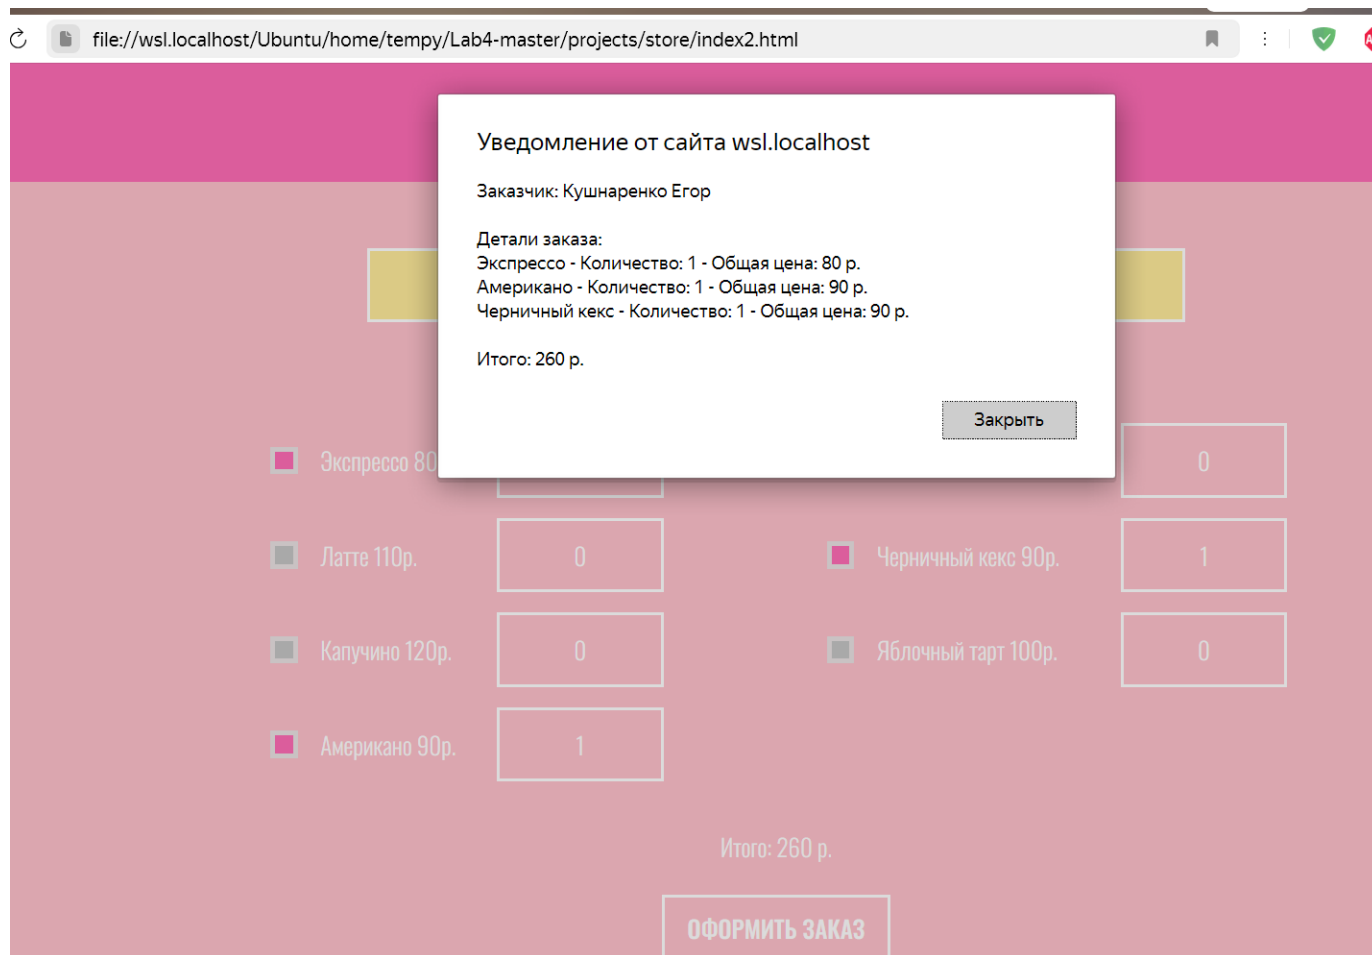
file://wsl.localhost/Ubuntu/home/tempy/Lab4-master/projects/store/index2.html

Уведомление от сайта wsl.localhost

Заказчик: Кушнаренко Егор

Детали заказа:
Экспрессо - Количество: 1 - Общая цена: 80 р.
Американо - Количество: 1 - Общая цена: 90 р.
Черничный кекс - Количество: 1 - Общая цена: 90 р.

Итого: 260 р.

Закрыть

Экспрессо 80

0

Латте 110р.

0

Черничный кекс 90р.

1

Капучино 120р.

0

Яблочный тарт 100р.

0

Американо 90р.

1

Итого: 260 р.

ОФОРМИТЬ ЗАКАЗ